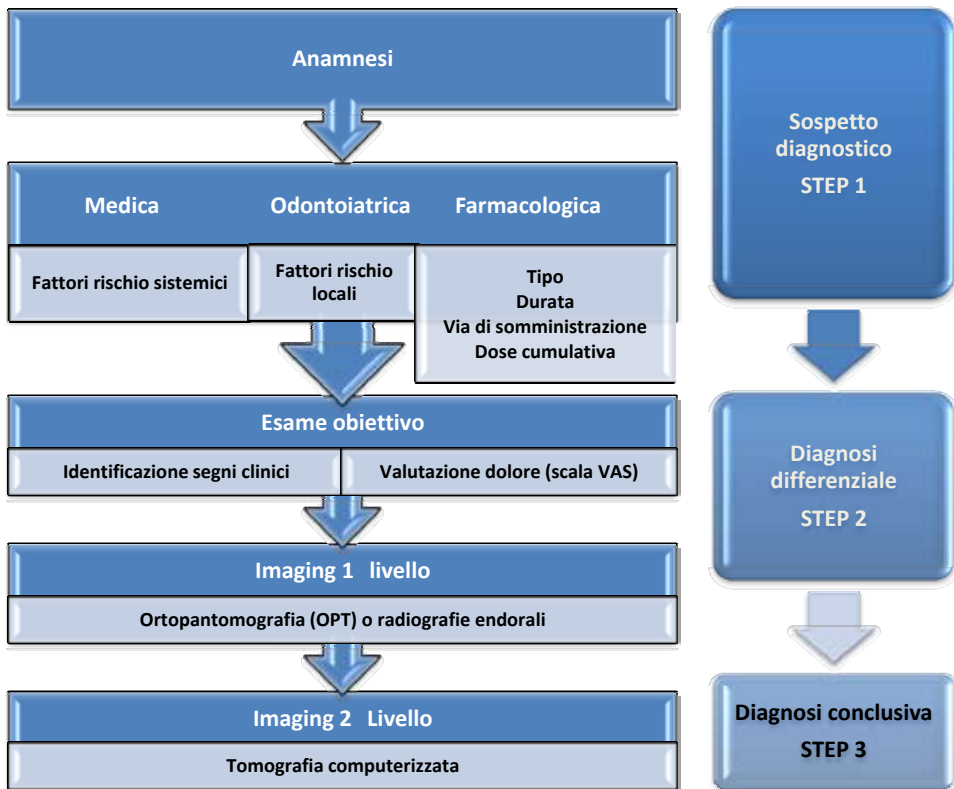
Anamnesi

Medica
Odontoiatrica
Farmacologica

Fattori rischio sistemici

Fattori rischio locali

Tipo
Durata
Via di somministrazione
Dose cumulativa

Esame obiettivo

Identificazione segni clinici

Valutazione dolore (scala VAS)

Imaging 1 livello

Ortopantomografia (OPT) o radiografie endorali

Imaging 2 Livello

Tomografia computerizzata

Sospetto diagnostico
STEP 1

Diagnosi differenziale
STEP 2

Diagnosi conclusiva
STEP 3